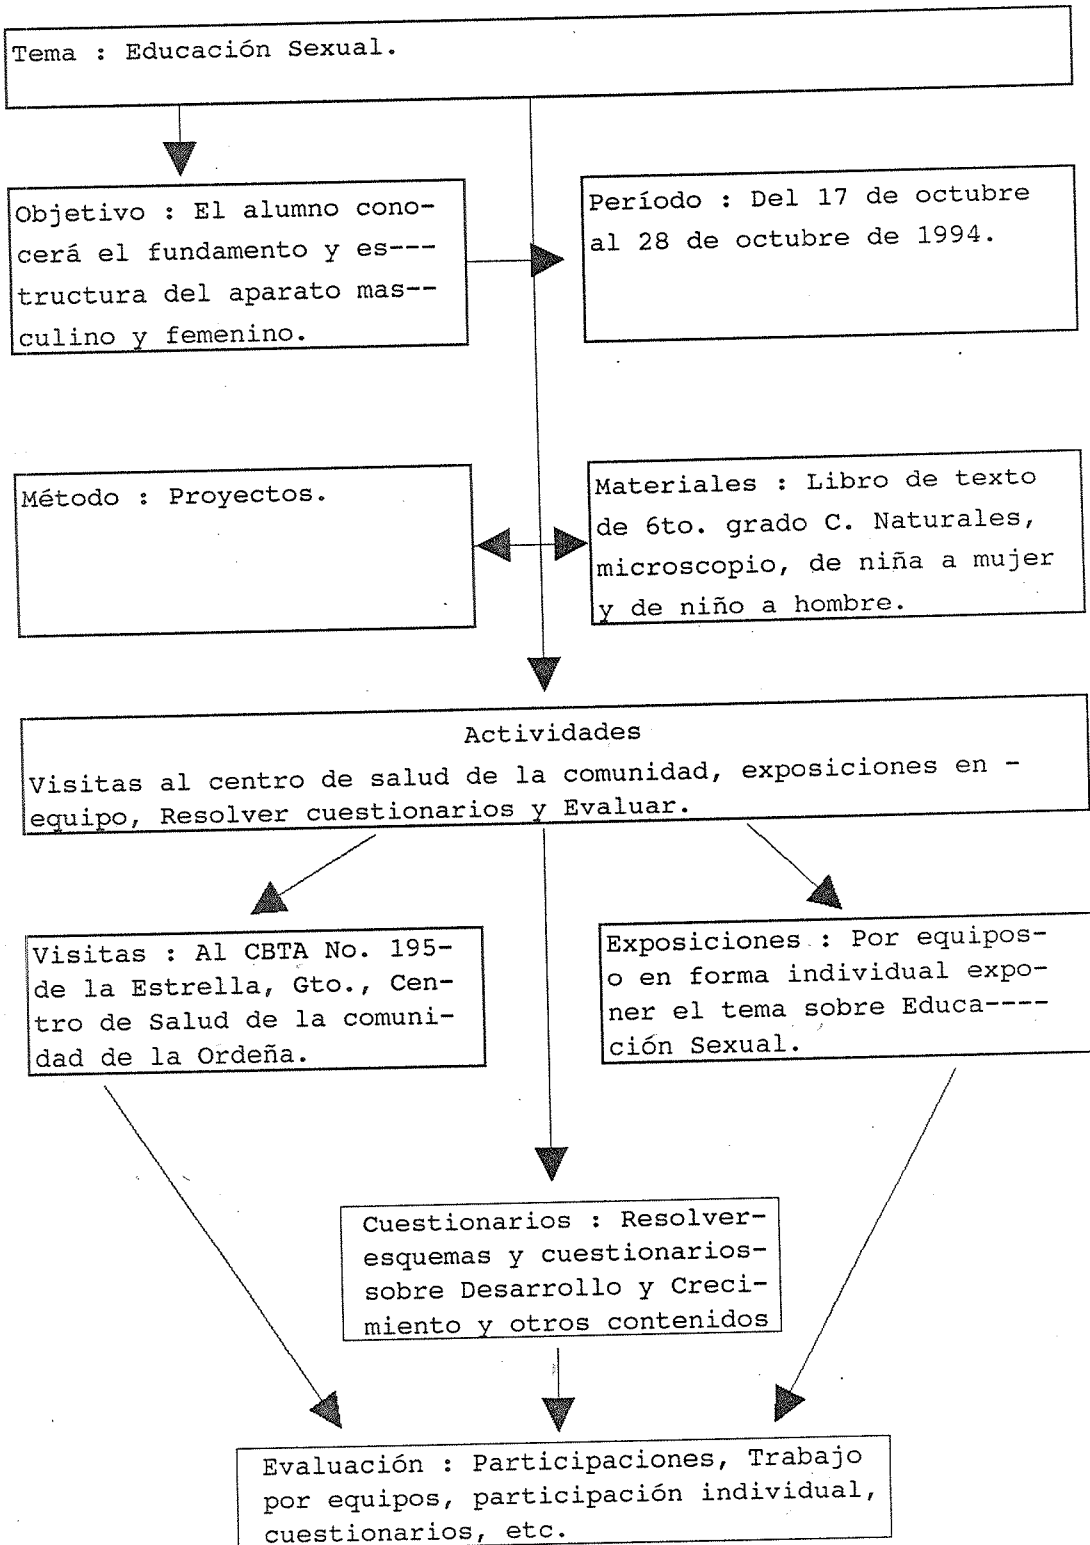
Tema : Educación Sexual.

Objetivo : El alumno conocerá el fundamento y es---tructura del aparato mas--culino y femenino.

Período : Del 17 de octubre al 28 de octubre de 1994.

Método : Proyectos.

Materiales : Libro de texto de 6to. grado C. Naturales, microscopio, de niña a mujer y de niño a hombre.

Actividades
Visitas al centro de salud de la comunidad, exposiciones en - equipo, Resolver cuestionarios y Evaluar.

Visitas : Al CBTA No. 195- de la Estrella, Gto., Centro de Salud de la comunidad de la Ordeña.

Exposiciones : Por equipos- o en forma individual exponer el tema sobre Educa----ción Sexual.

Cuestionarios : Resolver- esquemas y cuestionarios- sobre Desarrollo y Crecimiento y otros contenidos

Evaluación : Participaciones, Trabajo por equipos, participación individual, cuestionarios, etc.